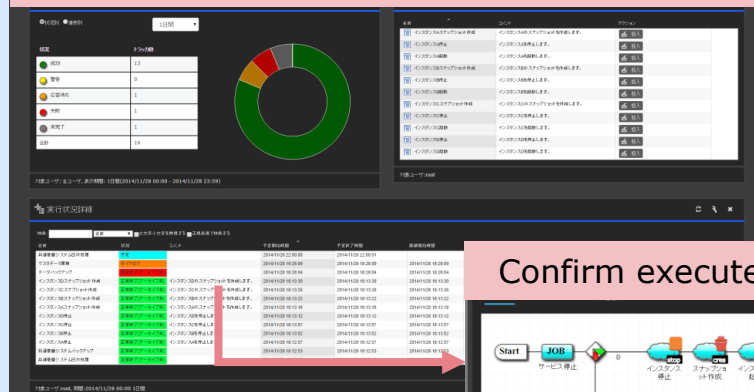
●状況 ●通知 1日間

| 状況 | ジョブ件数 |
|---|---|
| 成功 | 13 |
| 警告 | 0 |
| 処理待ち | 1 |
| 失敗 | 1 |
| 未完了 | 1 |
| 合計 | 16 |

対象ユーザ: 全ユーザ, 表示期間: 1日間(2014/11/28 00:00 - 2014/11/28 23:59)

| 名前 | コメント | アクション |
|---|---|---|
| インスタンスのスナップショット作成 | インスタンスのスナップショットを作成します。 | 投入 |
| インスタンス停止 | インスタンスを停止します。 | 投入 |
| インスタンスの起動 | インスタンスを起動します。 | 投入 |
| インスタンスのスナップショット作成 | インスタンスのスナップショットを作成します。 | 投入 |
| インスタンスの停止 | インスタンスを停止します。 | 投入 |
| インスタンスの起動 | インスタンスを起動します。 | 投入 |
| インスタンスのスナップショット作成 | インスタンスのスナップショットを作成します。 | 投入 |
| インスタンスの停止 | インスタンスを停止します。 | 投入 |
| インスタンスの起動 | インスタンスを起動します。 | 投入 |
| インスタンスの停止 | インスタンスを停止します。 | 投入 |
| インスタンスの起動 | インスタンスを起動します。 | 投入 |

対象ユーザ: root

実行状況詳細

検索 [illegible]

| 名前 | 状況 | コメント | 予定開始時間 | 予定終了時間 | 直接開始時間 |
|---|---|---|---|---|---|
| 共通業務システム停止処理 | 予定 | | 2014/11/28 22:00:00 | 2014/11/28 22:00:01 | |
| データ集計処理 | 処理待ち | | 2014/11/28 16:28:00 | 2014/11/28 16:28:00 | 2014/11/28 16:28:00 |
| データバックアップ | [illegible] | | 2014/11/28 16:28:04 | 2014/11/28 16:28:04 | 2014/11/28 16:28:04 |
| インスタンスのスナップショット作成 | 正常終了(アーカイブ済) | インスタンスのスナップショットを作成します。 | 2014/11/28 16:13:38 | 2014/11/28 16:13:38 | 2014/11/28 16:13:30 |
| インスタンスのスナップショット作成 | 正常終了(アーカイブ済) | インスタンスのスナップショットを作成します。 | 2014/11/28 16:13:26 | 2014/11/28 16:13:26 | 2014/11/28 16:13:26 |
| インスタンスのスナップショット作成 | 正常終了(アーカイブ済) | インスタンスのスナップショットを作成します。 | 2014/11/28 16:13:22 | 2014/11/28 16:13:22 | 2014/11/28 16:13:22 |
| インスタンスのスナップショット作成 | 正常終了(アーカイブ済) | インスタンスのスナップショットを作成します。 | 2014/11/28 16:13:18 | 2014/11/28 16:13:18 | 2014/11/28 16:13:18 |
| インスタンスの停止 | 正常終了(アーカイブ済) | インスタンスを停止します。 | 2014/11/28 16:13:11 | 2014/11/28 16:13:11 | 2014/11/28 16:13:12 |
| インスタンスの停止 | 正常終了(アーカイブ済) | インスタンスを停止します。 | 2014/11/28 16:13:07 | 2014/11/28 16:13:07 | 2014/11/28 16:13:07 |
| インスタンスの停止 | 正常終了(アーカイブ済) | インスタンスを停止します。 | 2014/11/28 16:13:02 | 2014/11/28 16:13:02 | 2014/11/28 16:13:02 |
| インスタンスの停止 | 正常終了(アーカイブ済) | インスタンスを停止します。 | 2014/11/28 16:12:57 | 2014/11/28 16:12:57 | 2014/11/28 16:12:57 |
| 共通業務システムバックアップ | 正常終了(アーカイブ済) | | 2014/11/28 16:12:53 | 2014/11/28 16:12:53 | 2014/11/28 16:12:53 |

対象ユーザ: root, 期間: 2014/11/28 00:00 1日間

Confirm execute

Start JOB サービス停止 0 stop インスタンス停止 crea スナップショット作成 インス